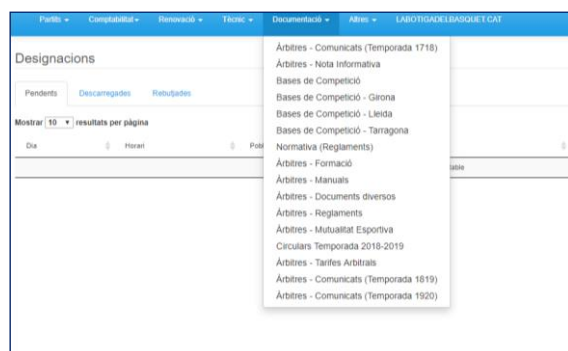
Partits ▾ Comptabilitat ▾ Renovació ▾ Tècnic ▾ Documentació ▾ Altres ▾ LABOTIGADELBASQUET.CAT

Designacions

Pendents Descarregades Rebutjades

Mostrar 10 ▾ resultats per pàgina

Dia Horari Pobl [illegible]

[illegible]table

Àrbitres - Comunicats (Temporada 1718)
Àrbitres - Nota Informativa
Bases de Competició
Bases de Competició - Girona
Bases de Competició - Lleida
Bases de Competició - Tarragona
Normativa (Reglaments)
Àrbitres - Formació
Àrbitres - Manuals
Àrbitres - Documents diversos
Àrbitres - Reglaments
Àrbitres - Mutualitat Esportiva
Circulars Temporada 2018-2019
Àrbitres - Tarifes Arbitrals
Àrbitres - Comunicats (Temporada 1819)
Àrbitres - Comunicats (Temporada 1920)